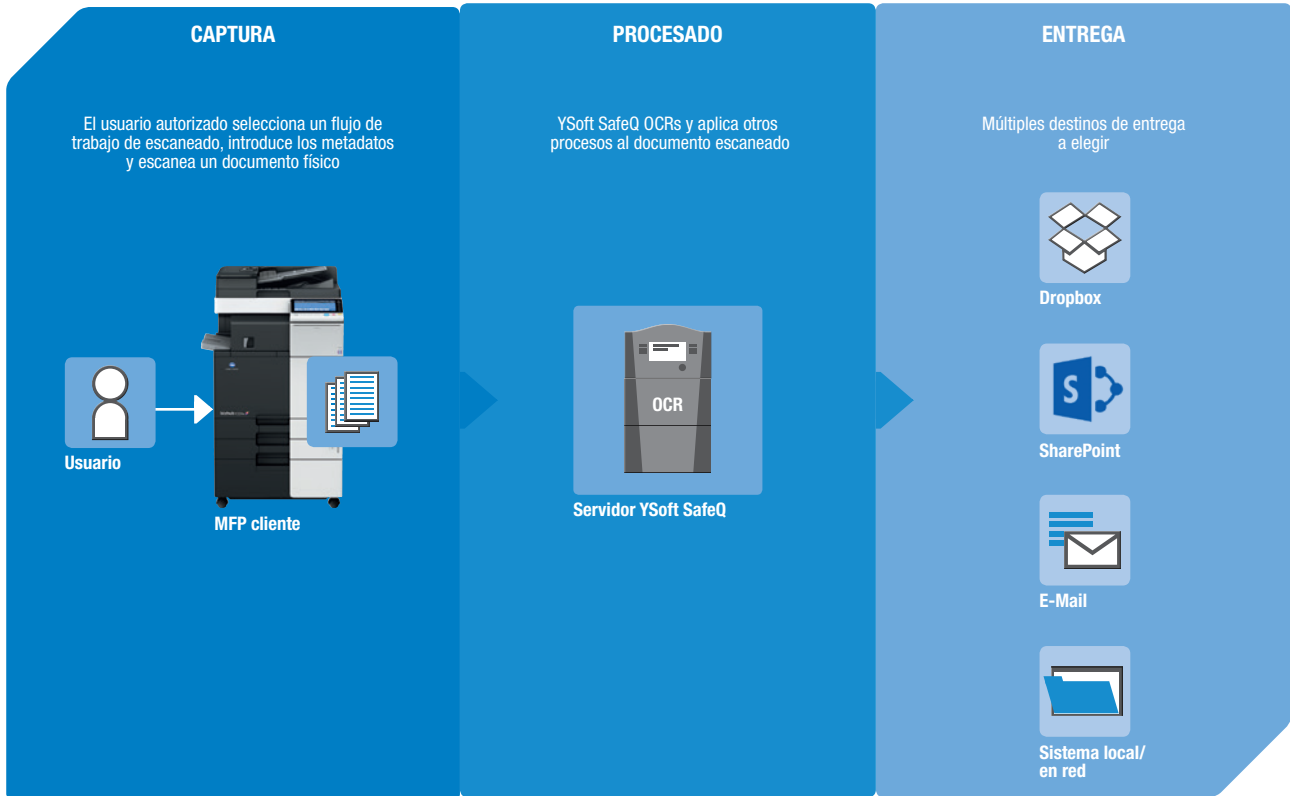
CAPTURA

El usuario autorizado selecciona un flujo de trabajo de escaneado, introduce los metadatos y escanea un documento físico

Usuario

MFP cliente

PROCESADO

YSoft SafeQ OCRs y aplica otros procesos al documento escaneado

OCR

Servidor YSoft SafeQ

ENTREGA

Múltiples destinos de entrega a elegir

Dropbox

S

SharePoint

E-Mail

Sistema local/ en red